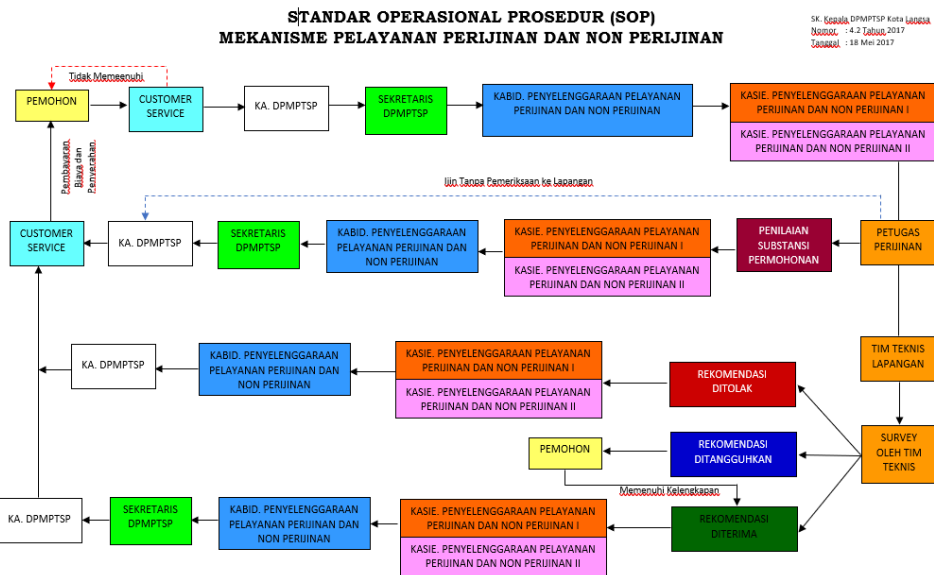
STANDAR OPERASIONAL PROSEDUR (SOP)
MEKANISME PELAYANAN PERIJINAN DAN NON PERIJINAN

SK. Kepala DPMPTSP Kota Langsa
Nomor : 4.2 Tahun 2017
Tanggal : 18 Mei 2017

Tidak Memenuhi

PEMOHON

CUSTOMER SERVICE

KA. DPMPTSP

SEKRETARIS DPMPTSP

KABID. PENYELENGGARAAN PELAYANAN PERIJINAN DAN NON PERIJINAN

KASIE. PENYELENGGARAAN PELAYANAN PERIJINAN DAN NON PERIJINAN I

KASIE. PENYELENGGARAAN PELAYANAN PERIJINAN DAN NON PERIJINAN II

Pembayaran Biaya dan Penyerahan

Ijin Tanpa Pemeriksaan ke Lapangan

CUSTOMER SERVICE

KA. DPMPTSP

SEKRETARIS DPMPTSP

KABID. PENYELENGGARAAN PELAYANAN PERIJINAN DAN NON PERIJINAN

KASIE. PENYELENGGARAAN PELAYANAN PERIJINAN DAN NON PERIJINAN I

KASIE. PENYELENGGARAAN PELAYANAN PERIJINAN DAN NON PERIJINAN II

PENILAIAN SUBSTANSI PERMOHONAN

PETUGAS PERIJINAN

KA. DPMPTSP

KABID. PENYELENGGARAAN PELAYANAN PERIJINAN DAN NON PERIJINAN

KASIE. PENYELENGGARAAN PELAYANAN PERIJINAN DAN NON PERIJINAN I

KASIE. PENYELENGGARAAN PELAYANAN PERIJINAN DAN NON PERIJINAN II

REKOMENDASI DITOLAK

TIM TEKNIS LAPANGAN

PEMOHON

REKOMENDASI DITANGGUHKAN

SURVEY OLEH TIM TEKNIS

Memenuhi Kelengkapan

KA. DPMPTSP

SEKRETARIS DPMPTSP

KABID. PENYELENGGARAAN PELAYANAN PERIJINAN DAN NON PERIJINAN

KASIE. PENYELENGGARAAN PELAYANAN PERIJINAN DAN NON PERIJINAN I

KASIE. PENYELENGGARAAN PELAYANAN PERIJINAN DAN NON PERIJINAN II

REKOMENDASI DITERIMA